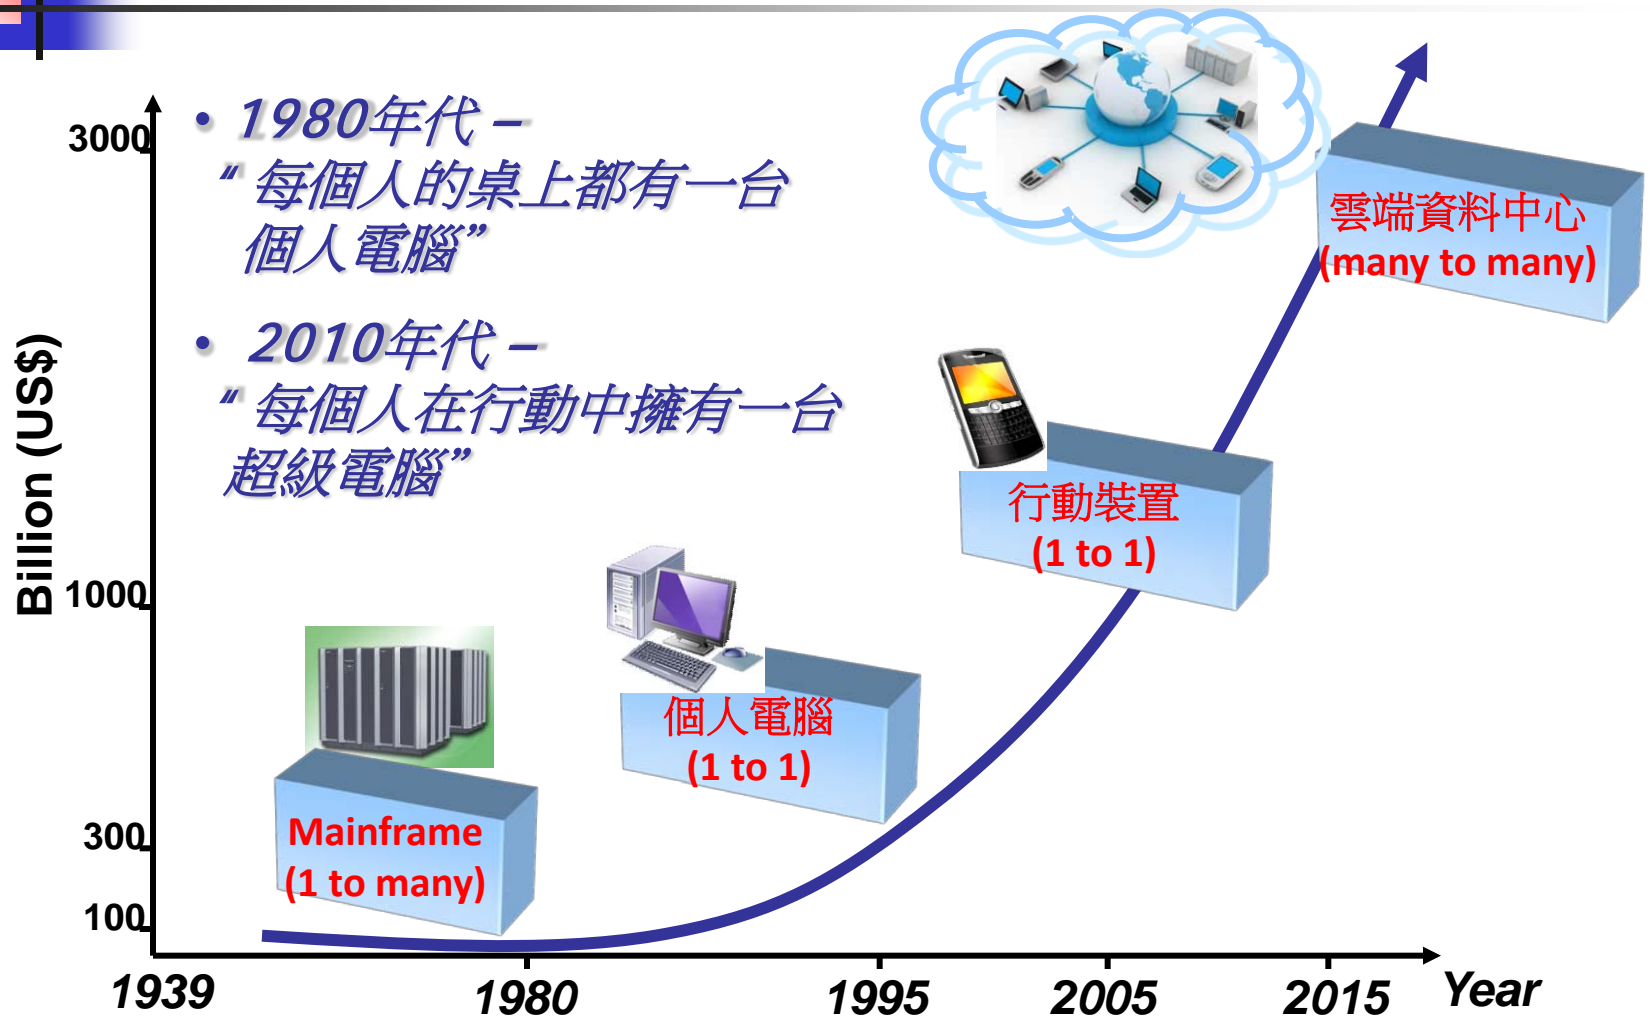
• 1980年代 –
“每個人的桌上都有一台個人電腦”

• 2010年代 –
“每個人在行動中擁有一台超級電腦”

3000

1000

300

100

Billion (US$)

雲端資料中心
(many to many)

行動裝置
(1 to 1)

個人電腦
(1 to 1)

Mainframe
(1 to many)

1939 1980 1995 2005 2015 Year